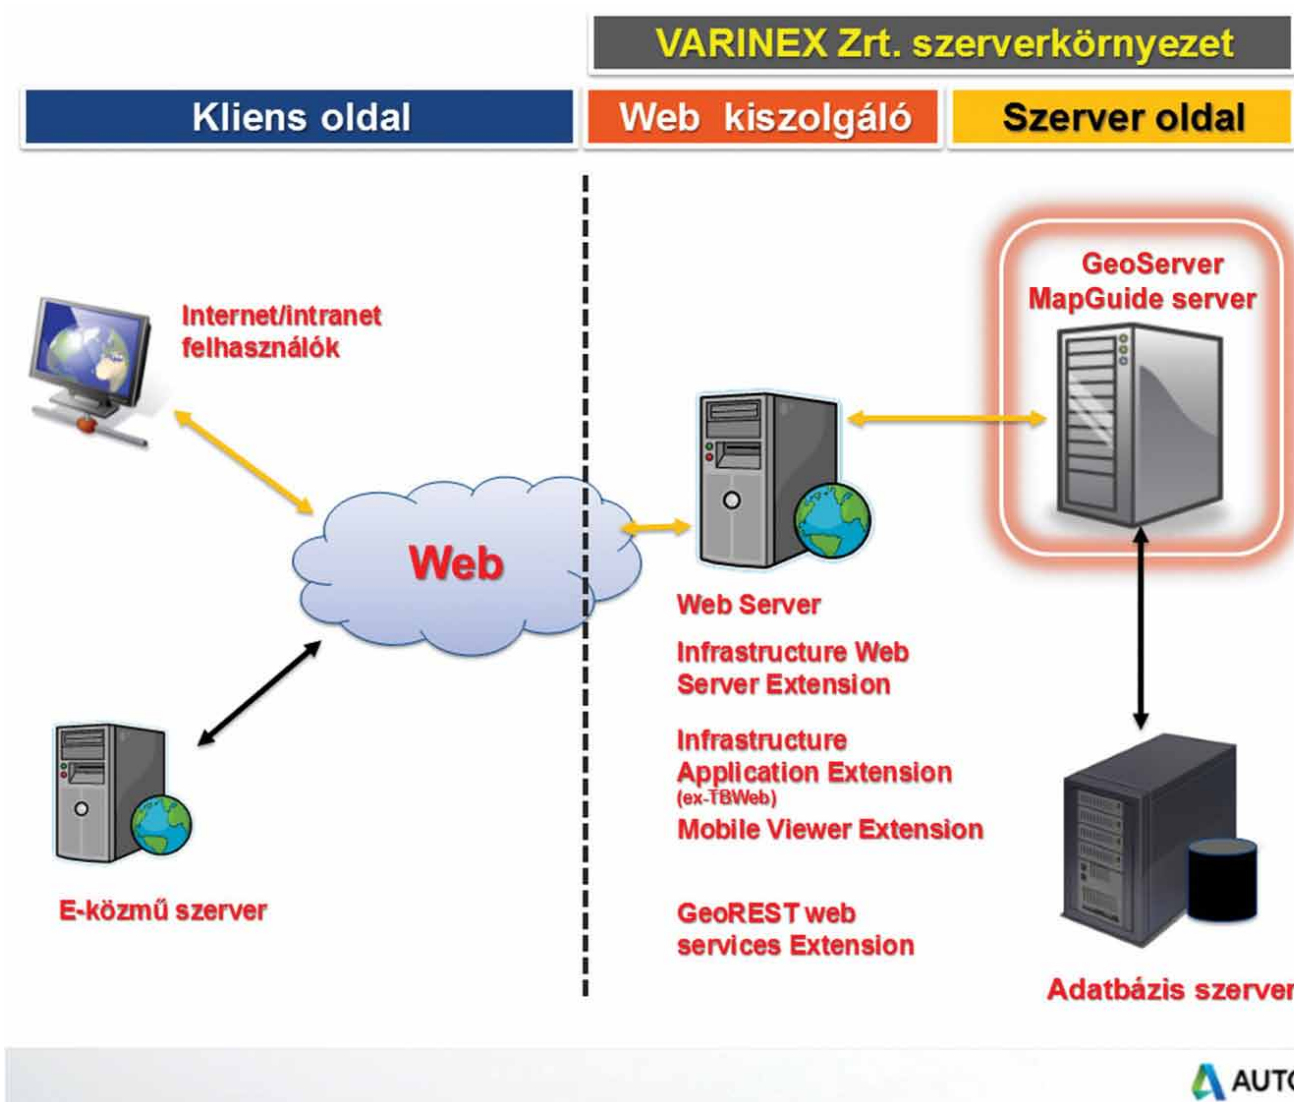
VARINEX Zrt. szerverkörnyezet

Kliens oldal

Web kiszolgáló

Szerver oldal

Internet/intranet felhasználók

GeoServer MapGuide server

Web

Web Server

Infrastructure Web Server Extension

Infrastructure Application Extension (ex-TBWeb)

Mobile Viewer Extension

GeoREST web services Extension

E-közmű szerver

Adatbázis szerver

AUT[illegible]